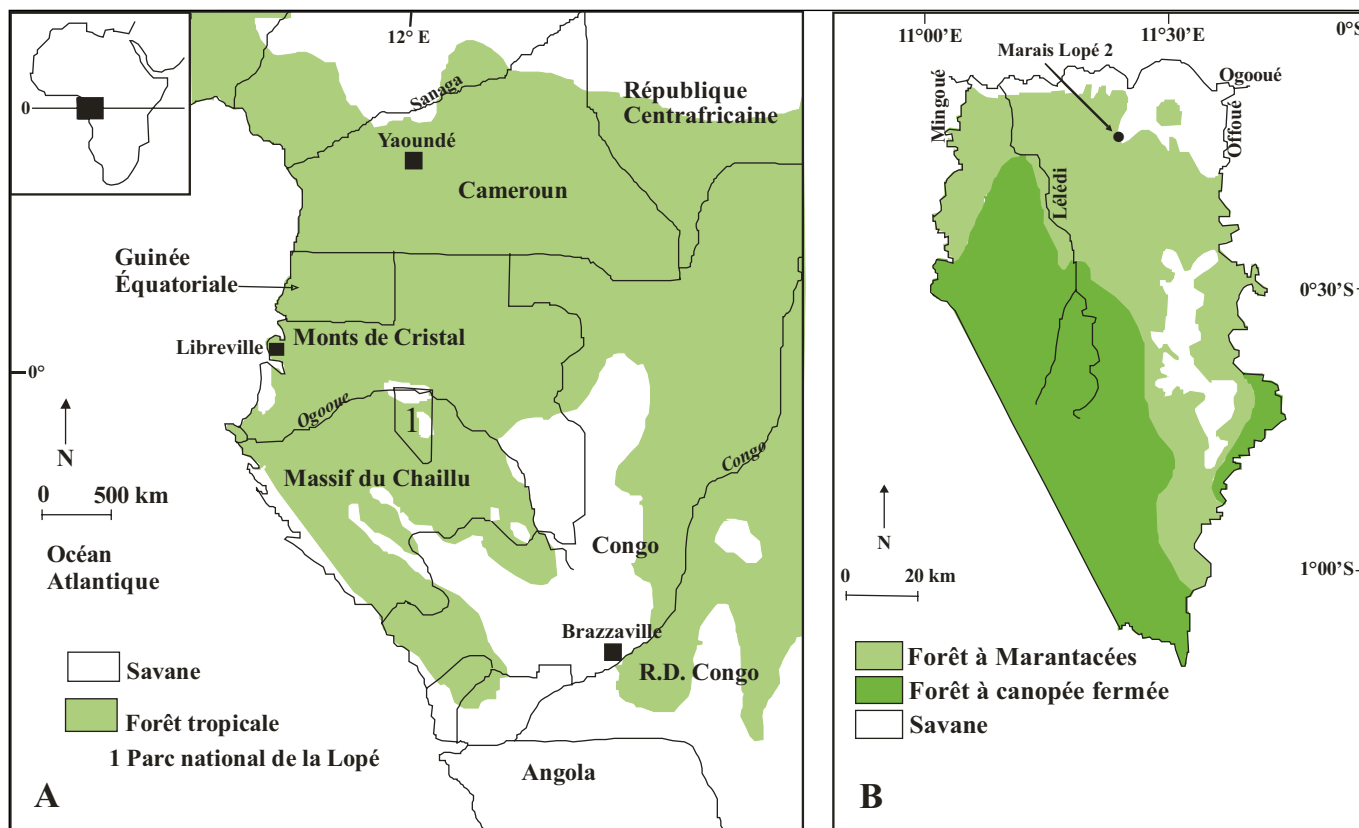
0

12° E

Sanaga

République Centrafricaine

Yaoundé

Cameroun

Guinée Équatoriale

Libreville

Monts de Cristal

0°

Ogooue

1

N

Massif du Chaillu

0 500 km

Océan Atlantique

Congo

Congo

Brazzaville

Savane

R.D. Congo

Forêt tropicale

1 Parc national de la Lopé

Angola

A

11°00'E

Marais Lopé 2

11°30'E

0°S

Mingoué

Ogooué

Offoué

Lélédi

0°30'S

N

0 20 km

1°00'S

Forêt à Marantacées

Forêt à canopée fermée

Savane

B